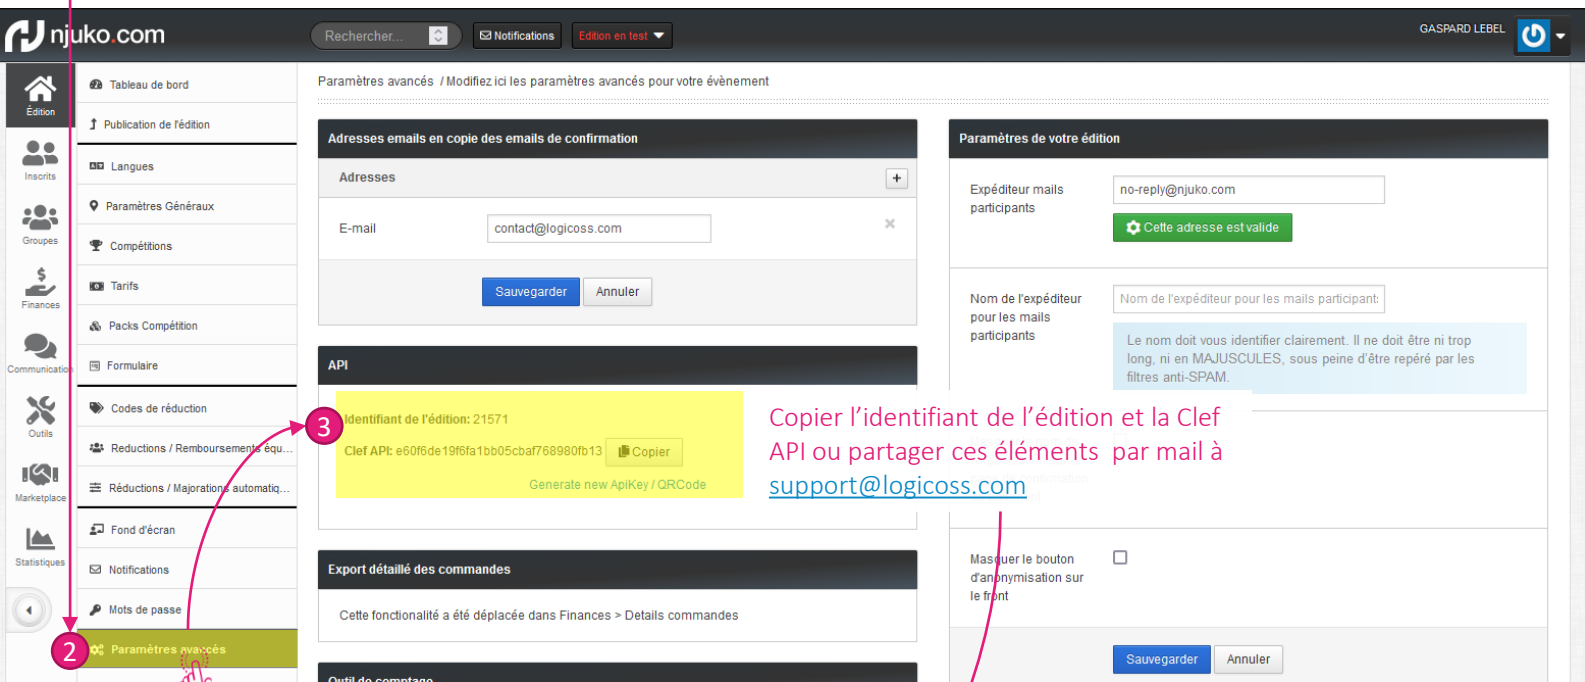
njuko.com

Rechercher...

Notifications

Edition en test

GASPARD LEBEL

Édition

Inscrits

Groupes

Finances

Communication

Outils

Marketplace

Statistiques

Tableau de bord

Publication de l'édition

Langues

Paramètres Généraux

Compétitions

Tarifs

Packs Compétition

Formulaire

Codes de réduction

Reductions / Remboursements équ...

Réductions / Majorations automatiq...

Fond d'écran

Notifications

Mots de passe

Paramètres avancés

Paramètres avancés / Modifiez ici les paramètres avancés pour votre évènement

Adresses emails en copie des emails de confirmation

Adresses

E-mail

contact@logicoss.com

Sauvegarder

Annuler

API

Identifiant de l'édition: 21571

Clef API: e60f6de19f6fa1bb05cbaf768980fb13

Copier

Generate new ApiKey / QRCode

Export détaillé des commandes

Cette fonctionnalité a été déplacée dans Finances > Details commandes

Outil de comptage

Paramètres de votre édition

Expéditeur mails participants

no-reply@njuko.com

Cette adresse est valide

Nom de l'expéditeur pour les mails participants

Nom de l'expéditeur pour les mails participant:

Le nom doit vous identifier clairement. Il ne doit être ni trop long, ni en MAJUSCULES, sous peine d'être repéré par les filtres anti-SPAM.

Copier l'identifiant de l'édition et la Clef API ou partager ces éléments par mail à support@logicoss.com

Masquer le bouton d'anonymisation sur le front

Sauvegarder

Annuler

2

3